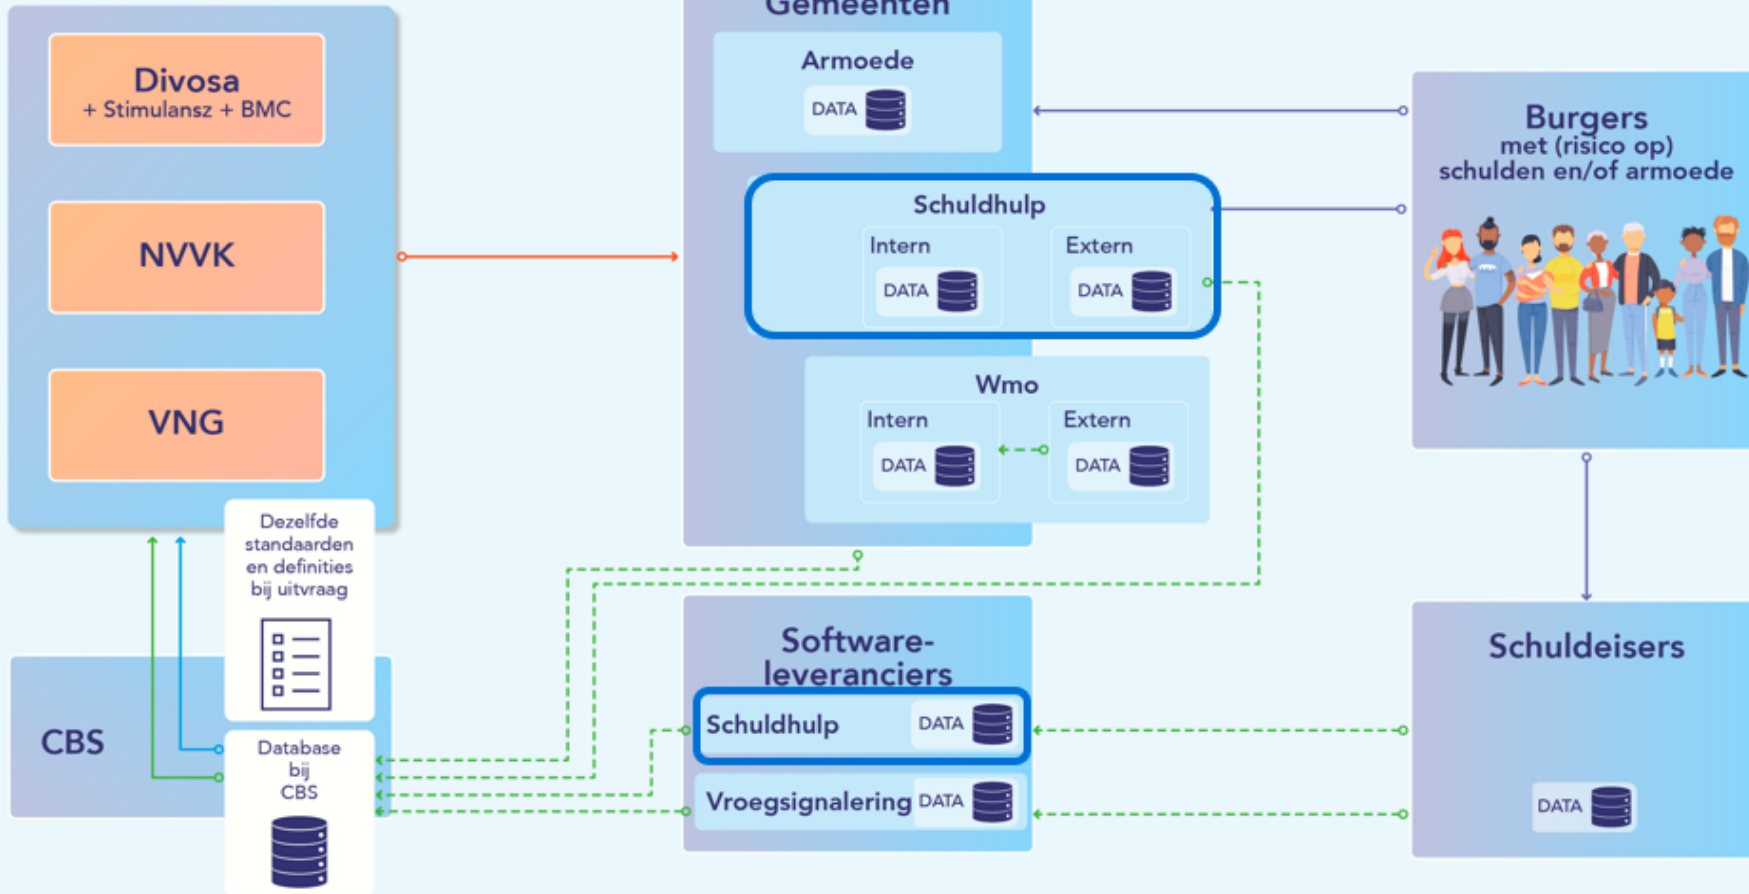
Divosa
+ Stimulansz + BMC

NVVK

VNG

Gemeenten

Armoede
DATA

Schuldhulp
Intern
DATA
Extern
DATA

Wmo
Intern
DATA
Extern
DATA

Burgers
met (risico op)
schulden en/of armoede

Dezelfde standaarden en definities bij uitvraag

CBS

Database bij CBS

Software-leveranciers
Schuldhulp DATA
Vroegsignalering DATA

Schuldeisers
DATA